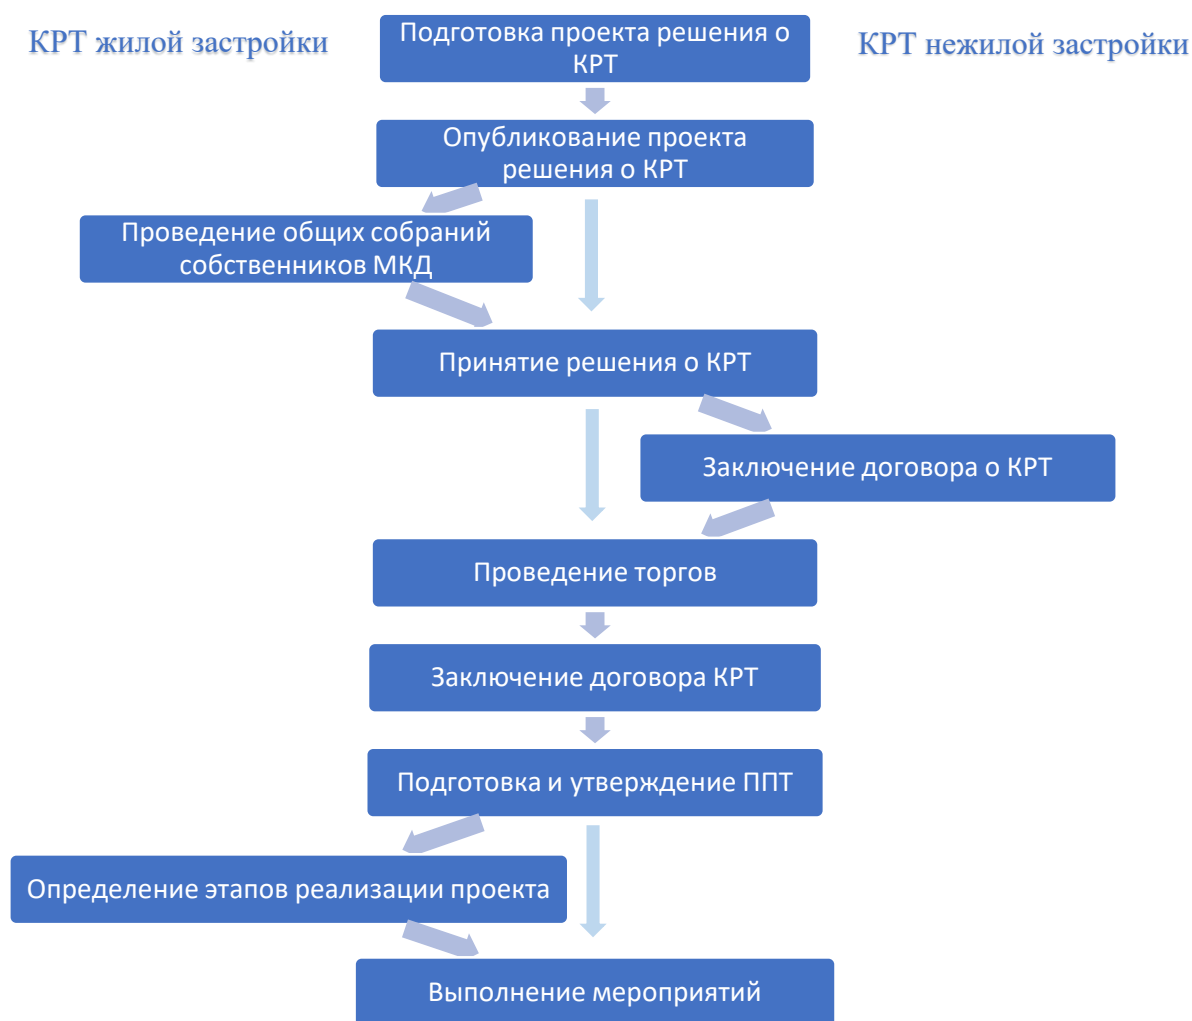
КРТ жилой застройки

Подготовка проекта решения о КРТ

КРТ нежилой застройки

Опубликование проекта решения о КРТ

Проведение общих собраний собственников МКД

Принятие решения о КРТ

Заключение договора о КРТ

Проведение торгов

Заключение договора КРТ

Подготовка и утверждение ППТ

Определение этапов реализации проекта

Выполнение мероприятий